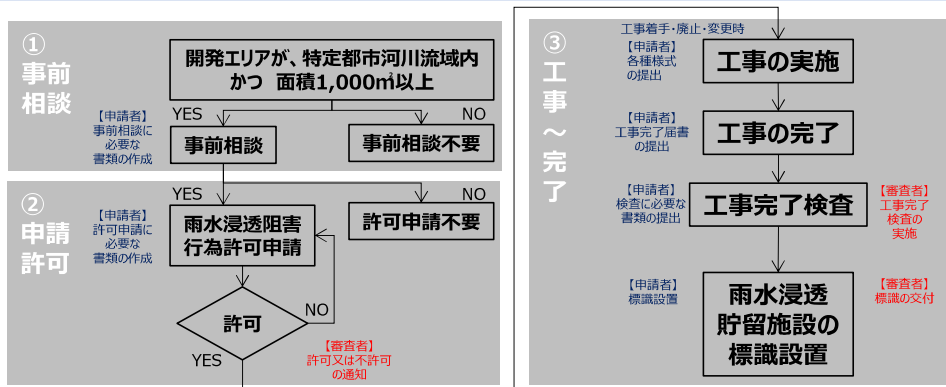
①
事前
相談

開発エリアが、特定都市河川流域内
かつ　面積1,000㎡以上

YES
NO

【申請者】
事前相談に
必要な
書類の作成

事前相談
事前相談不要

YES
NO

②
申請
許可

【申請者】
許可申請に
必要な
書類の作成

雨水浸透阻害
行為許可申請

許可申請不要

NO

許可

YES

【審査者】
許可又は不許可
の通知

③
工
事
～
完
了

工事着手・廃止・変更時
【申請者】
各種様式
の提出

工事の実施

【申請者】
工事完了届書
の提出

工事の完了

【申請者】
検査に必要な
書類の提出

工事完了検査

【審査者】
工事完了
検査の
実施

【申請者】
標識設置

雨水浸透
貯留施設の
標識設置

【審査者】
標識の交付